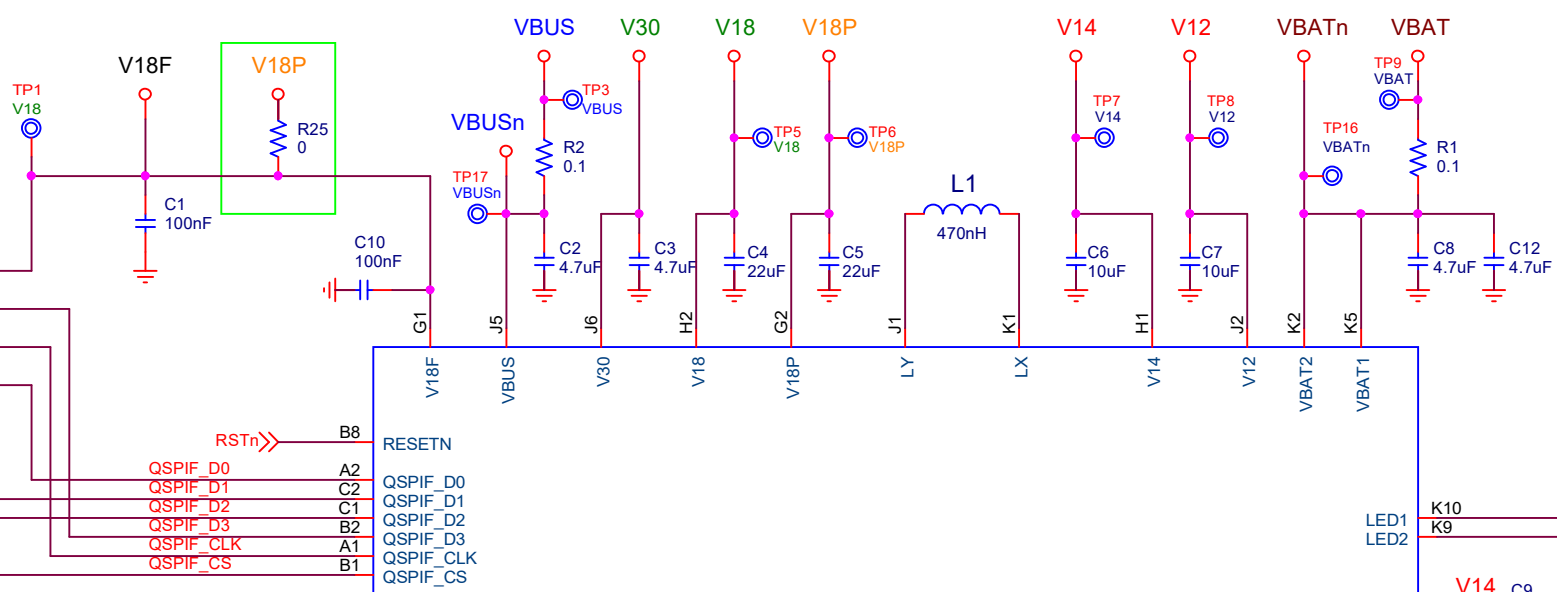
VBUS V30 V18 V18P V14 V12 VBATn VBAT

TP1
V18

V18F

V18P

R25
0

C1
100nF

C10
100nF

VBUSn

TP17
VBUSn

TP3
VBUS

R2
0.1

C2
4.7uF

C3
4.7uF

TP5
V18

C4
22uF

TP6
V18P

C5
22uF

L1
470nH

TP7
V14

C6
10uF

TP8
V12

C7
10uF

TP16
VBATn

TP9
VBAT

R1
0.1

C8
4.7uF

C12
4.7uF

G1 J5 J6 H2 G2 J1 K1 H1 J2 K2 K5

V18F VBUS V30 V18 V18P LY LX V14 V12 VBAT2 VBAT1

RSTn B8 RESETN
QSPIF_D0 A2 QSPIF_D0
QSPIF_D1 C2 QSPIF_D1
QSPIF_D2 C1 QSPIF_D2
QSPIF_D3 B2 QSPIF_D3
QSPIF_CLK A1 QSPIF_CLK
QSPIF_CS B1 QSPIF_CS

LED1 K10
LED2 K9

V14 C9